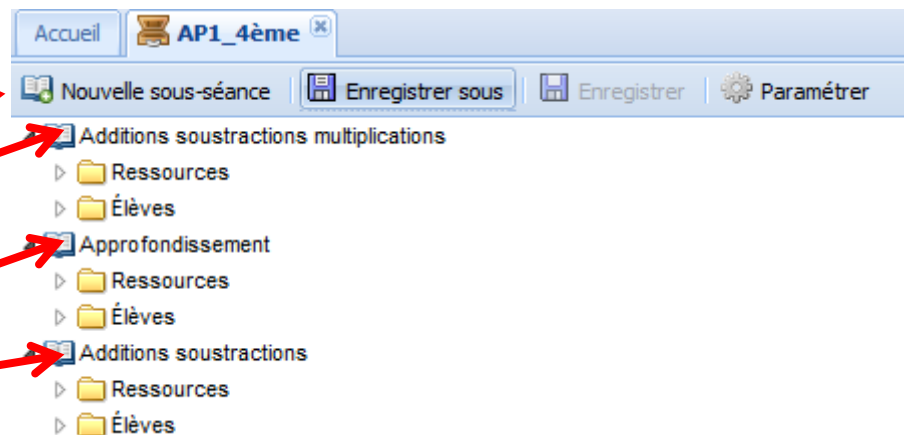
Accueil
AP1_4ème

Nouvelle sous-séance
Enregistrer sous
Enregistrer
Paramétrer

Additions soustractions multiplications
Ressources
Élèves
Approfondissement
Ressources
Élèves
Additions soustractions
Ressources
Élèves